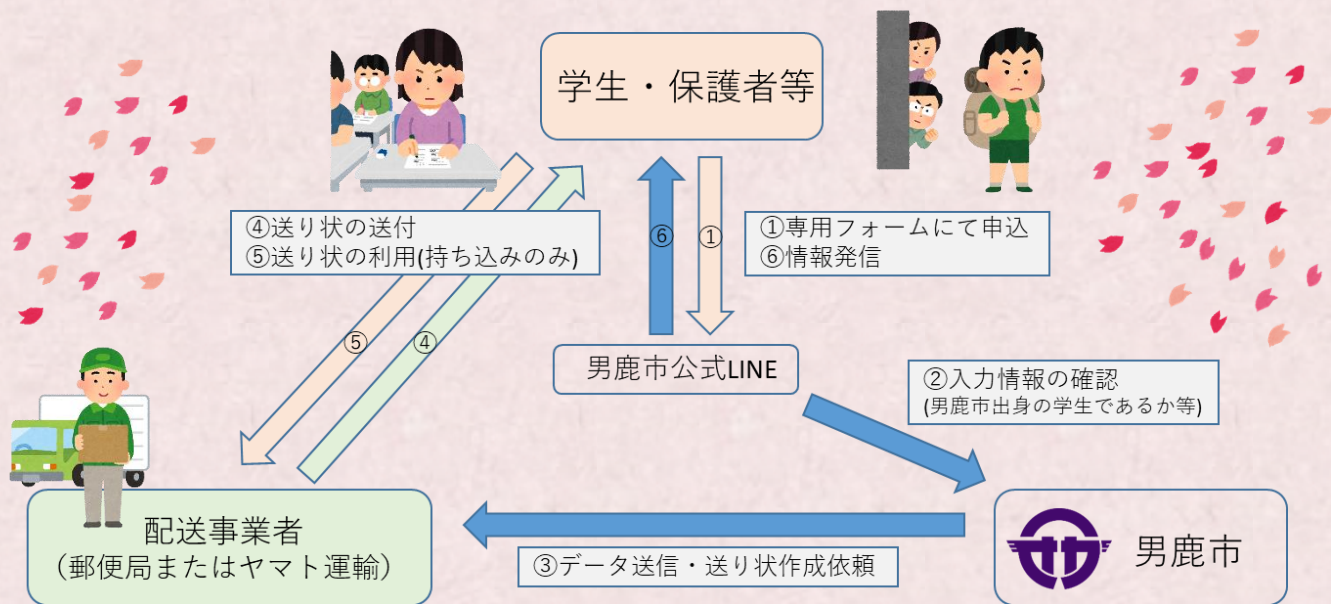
学生・保護者等

④送り状の送付
⑤送り状の利用(持ち込みのみ)

⑥ ①

①専用フォームにて申込
⑥情報発信

⑤ ④

男鹿市公式LINE

②入力情報の確認
(男鹿市出身の学生であるか等)

配送事業者
(郵便局またはヤマト運輸)

③データ送信・送り状作成依頼

男鹿市